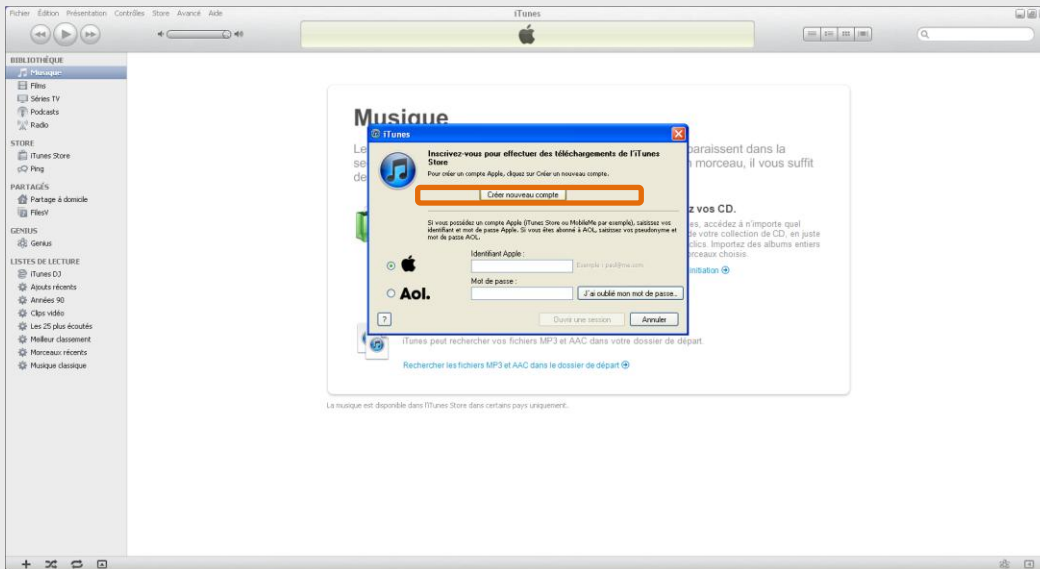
Fichier Édition Présentation Contrôles Store Avancé Aide

iTunes

BIBLIOTHÈQUE
Musique
Films
Séries TV
Podcasts
Radio

STORE
iTunes Store
Ping

PARTAGÉS
Partage à domicile
FilesV

GENIUS
Genius

LISTES DE LECTURE
iTunes DJ
Ajouts récents
Années 90
Clips vidéo
Les 25 plus écoutés
Meilleur classement
Morceaux récents
Musique classique

Musique

Le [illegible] paraissent dans la se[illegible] morceau, il vous suffit de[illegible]

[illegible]z vos CD.
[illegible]es, accédez à n'importe quel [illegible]de votre collection de CD, en juste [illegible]clics. Importez des albums entiers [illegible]rceaux choisis.
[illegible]nitiation

iTunes peut rechercher vos fichiers MP3 et AAC dans votre dossier de départ.

Rechercher les fichiers MP3 et AAC dans le dossier de départ

La musique est disponible dans l'iTunes Store dans certains pays uniquement.

iTunes

Inscrivez-vous pour effectuer des téléchargements de l'iTunes Store

Pour créer un compte Apple, cliquez sur Créer un nouveau compte.

Créer nouveau compte

Si vous possédez un compte Apple (iTunes Store ou MobileMe par exemple), saisissez vos identifiant et mot de passe Apple. Si vous êtes abonné à AOL, saisissez vos pseudonyme et mot de passe AOL.

Identifiant Apple :
Exemple : paul@me.com

Aol.

Mot de passe :
J'ai oublié mon mot de passe...

?
Ouvrir une session
Annuler